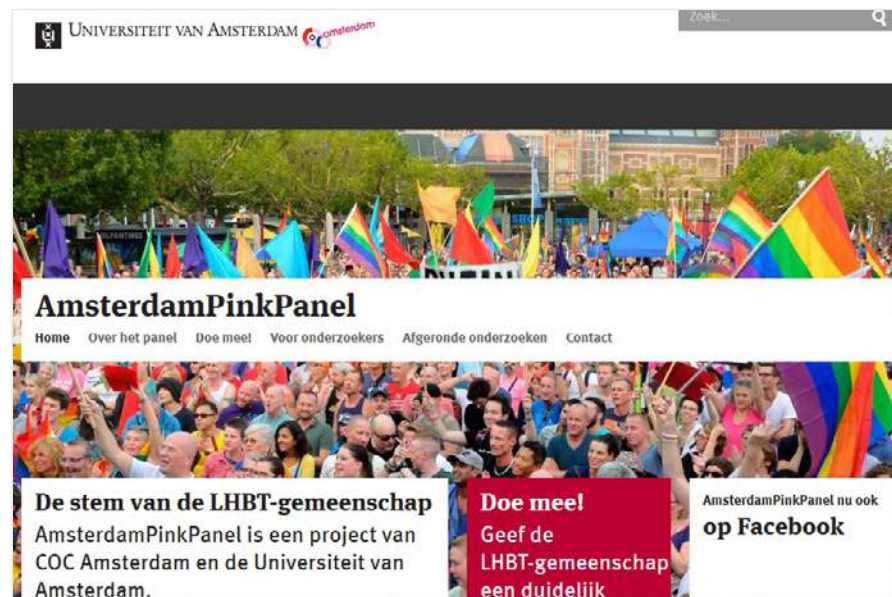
UNIVERSITEIT VAN AMSTERDAM coc amsterdam

Zoek...

AmsterdamPinkPanel

Home Over het panel Doe mee! Voor onderzoekers Afgeronde onderzoeken Contact

De stem van de LHBT-gemeenschap
AmsterdamPinkPanel is een project van COC Amsterdam en de Universiteit van Amsterdam.

Doe mee!
Geef de LHBT-gemeenschap een duidelijk

AmsterdamPinkPanel nu ook
op Facebook